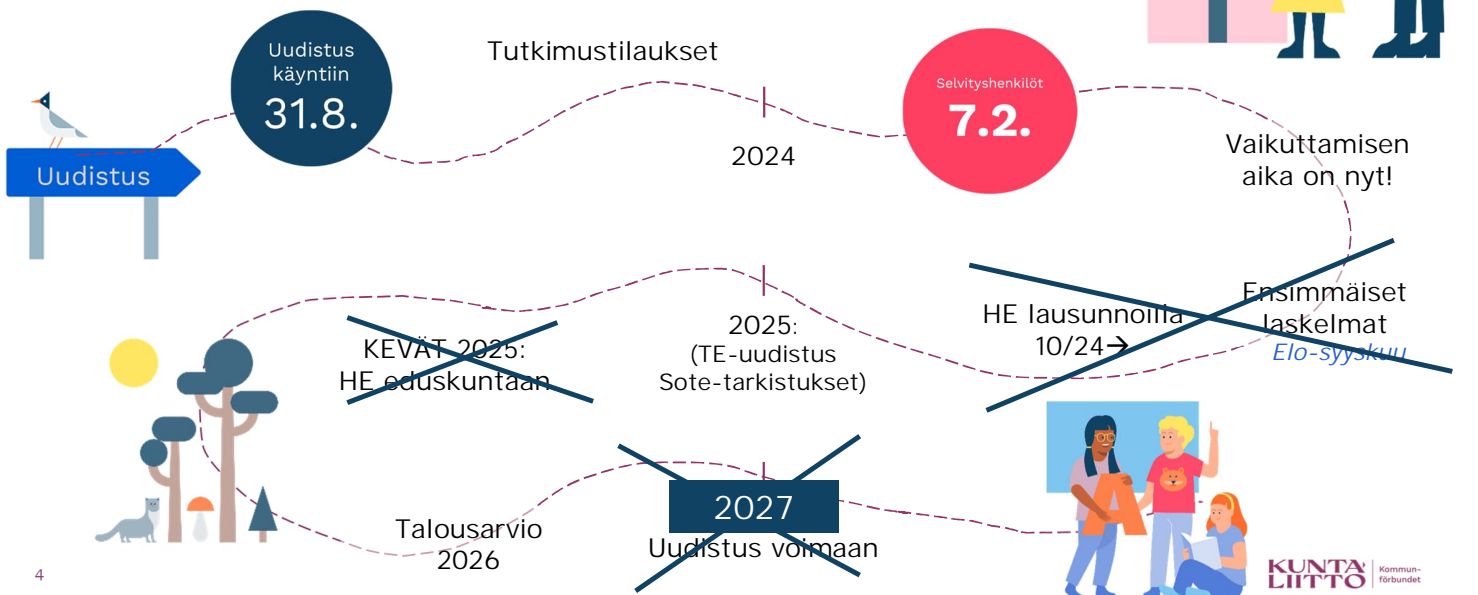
Uudistus

Uudistus käyntiin
31.8.

Tutkimustilaukset

2024

Selvityshenkilöt
7.2.

Vaikuttamisen aika on nyt!

HE lausunnoilla 10/24→

Ensimmäiset laskelmat
Elo-syyskuu

2025:
(TE-uudistus
Sote-tarkistukset)

KEVÄT 2025:
HE eduskuntaan

Talousarvio
2026

2027
Uudistus voimaan

4

KUNTALIITTO Kommunförbundet